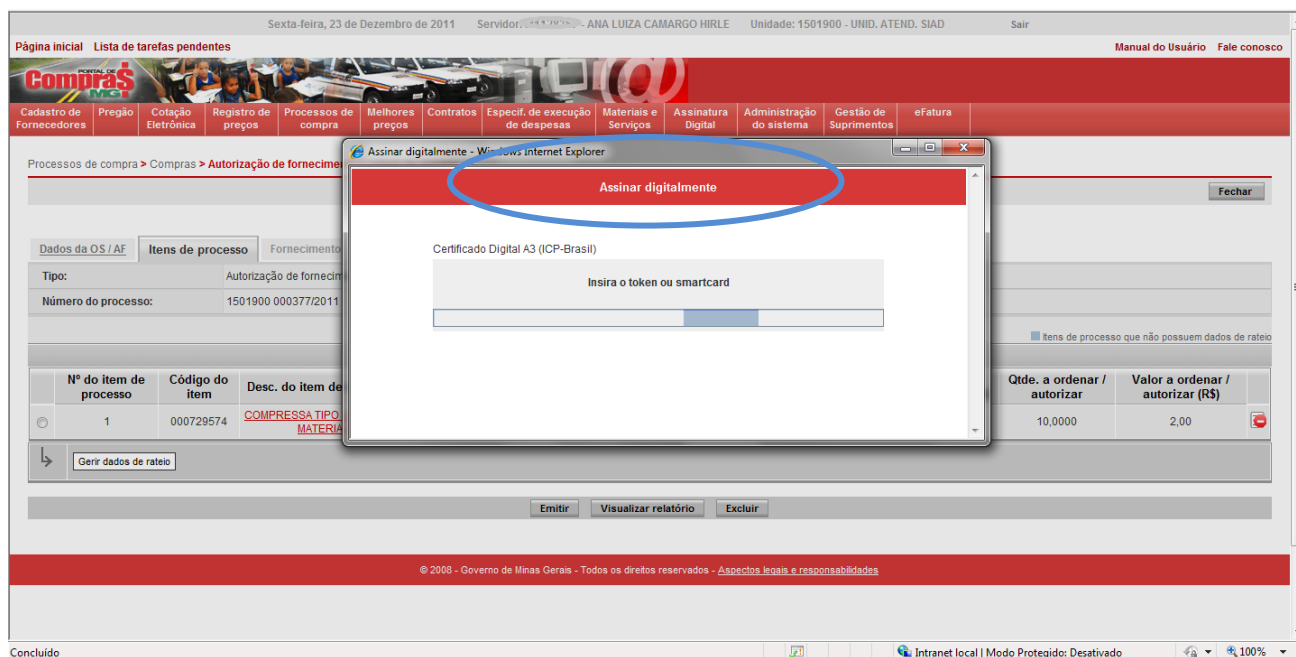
Sexta-feira, 23 de Dezembro de 2011 Servidor: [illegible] - ANA LUIZA CAMARGO HIRLE Unidade: 1501900 - UNID. ATEND. SIAD Sair

Página inicial Lista de tarefas pendentes

Manual do Usuário Fale conosco

PORTAL DE Compras MG

Cadastro de Fornecedores | Pregão | Cotação Eletrônica | Registro de preços | Processos de compra | Melhores preços | Contratos | Especif. de execução de despesas | Materiais e Serviços | Assinatura Digital | Administração do sistema | Gestão de Suprimentos | eFatura

Processos de compra > Compras > Autorização de fornecim

Fechar

Dados da OS / AF | Itens de processo | Fornecimento

Tipo: Autorização de fornecim

Número do processo: 1501900 000377/2011

Itens de processo que não possuem dados de rateio

| | Nº do item de processo | Código do item | Desc. do item de | Qtde. a ordenar / autorizar | Valor a ordenar / autorizar (R$) |
|---|---|---|---|---|---|
| | 1 | 000729574 | COMPRESSA TIPO MATERIA | 10,0000 | 2,00 |

Gerir dados de rateio

Emitir Visualizar relatório Excluir

© 2008 - Governo de Minas Gerais - Todos os direitos reservados - Aspectos legais e responsabilidades

Assinar digitalmente - Windows Internet Explorer

Assinar digitalmente

Certificado Digital A3 (ICP-Brasil)

Insira o token ou smartcard

Concluído

Intranet local | Modo Protegido: Desativado

100%